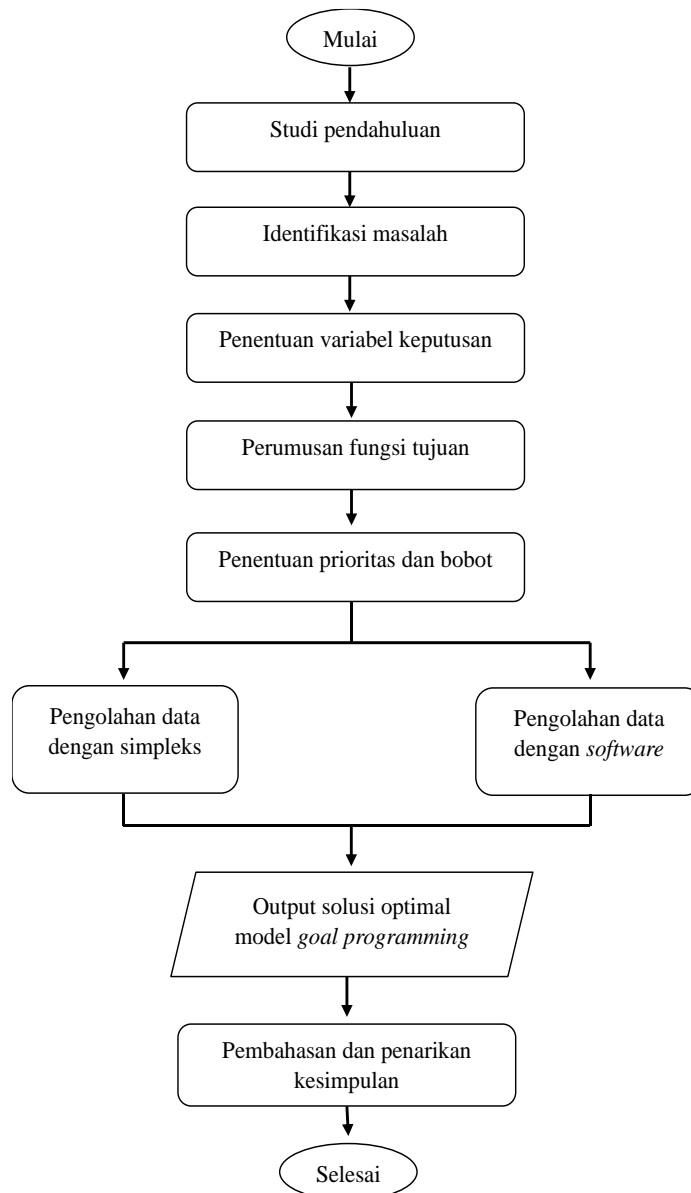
Mulai

Studi pendahuluan

Identifikasi masalah

Penentuan variabel keputusan

Perumusan fungsi tujuan

Penentuan prioritas dan bobot

Pengolahan data dengan simpleks

Pengolahan data dengan software

Output solusi optimal model goal programming

Pembahasan dan penarikan kesimpulan

Selesai